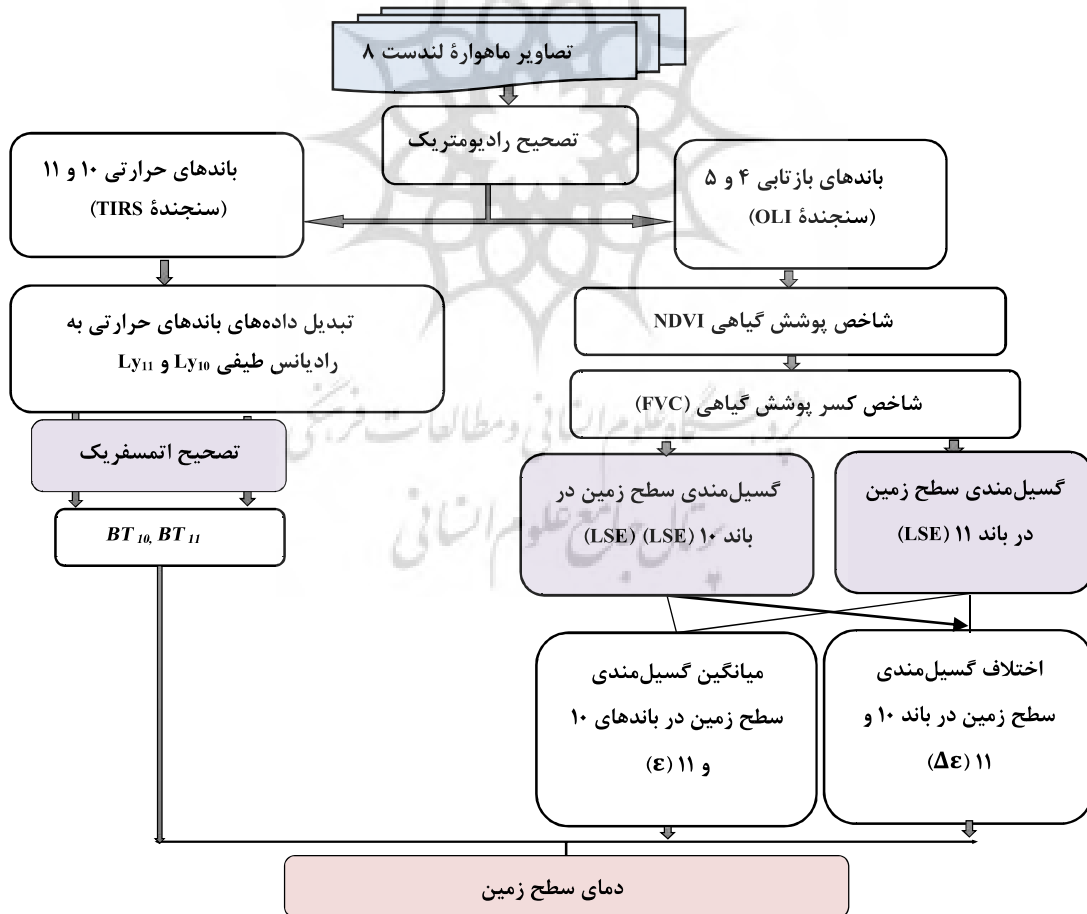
تصاویر ماهوارهٔ لندست ۸

تصحیح رادیومتریک

باندهای حرارتی ۱۰ و ۱۱
(سنجندهٔ TIRS)

باندهای بازتابی ۴ و ۵
(سنجندهٔ OLI)

تبدیل داده‌های باندهای حرارتی به رادیانس طیفی $Ly_{10}$ و $Ly_{11}$

شاخص پوشش گیاهی NDVI

شاخص کسر پوشش گیاهی (FVC)

تصحیح اتمسفریک

$BT_{10}, BT_{11}$

گسیل‌مندی سطح زمین در باند ۱۰ (LSE) (LSE)

گسیل‌مندی سطح زمین در باند ۱۱ (LSE)

میانگین گسیل‌مندی سطح زمین در باندهای ۱۰ و ۱۱ (ε)

اختلاف گسیل‌مندی سطح زمین در باند ۱۰ و ۱۱ (Δε)

دمای سطح زمین